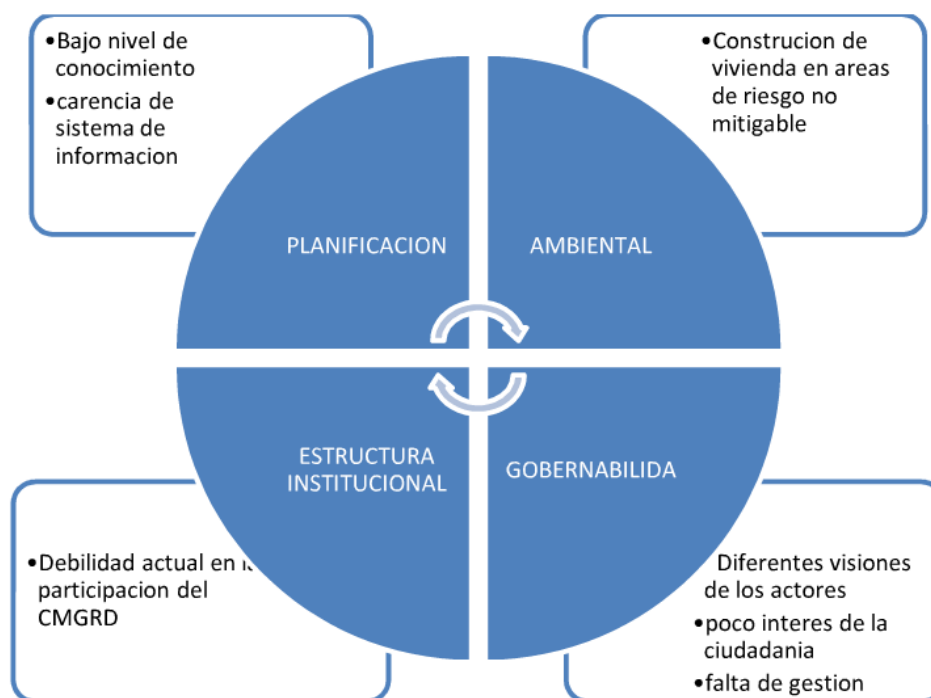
•Bajo nivel de conocimiento
•carencia de sistema de informacion

•Construcion de vivienda en areas de riesgo no mitigable

PLANIFICACION

AMBIENTAL

ESTRUCTURA INSTITUCIONAL

GOBERNABILIDA

•Debilidad actual en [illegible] participacion del CMGRD

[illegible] Diferentes visiones de los actores
•poco interes de la ciudadania
•falta de gestion